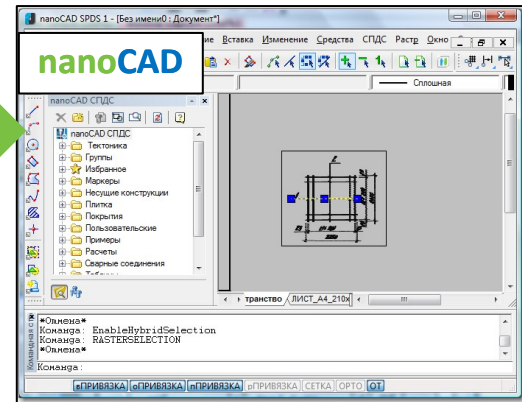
nanoCAD SPDS 1 - [Без имени0 : Документ*]

nanoCAD

Вставка Изменение Средства СПДС Растр Окно

Сплошная

nanoCAD СПДС

nanoCAD СПДС
Тектоника
Группы
Избранное
Маркеры
Несущие конструкции
Плитка
Покрытия
Пользовательские
Примеры
Расчеты
Сварные соединения
Таблицы

транство ЛИСТ_А4_210x

*Отмена*
Команда: EnableHybridSelection
Команда: RASTERSELECTION
*Отмена*

Команда:

Командная строка

ПРИВЯЗКА оПРИВЯЗКА пПРИВЯЗКА рПРИВЯЗКА СЕТКА ОРТО ОТ